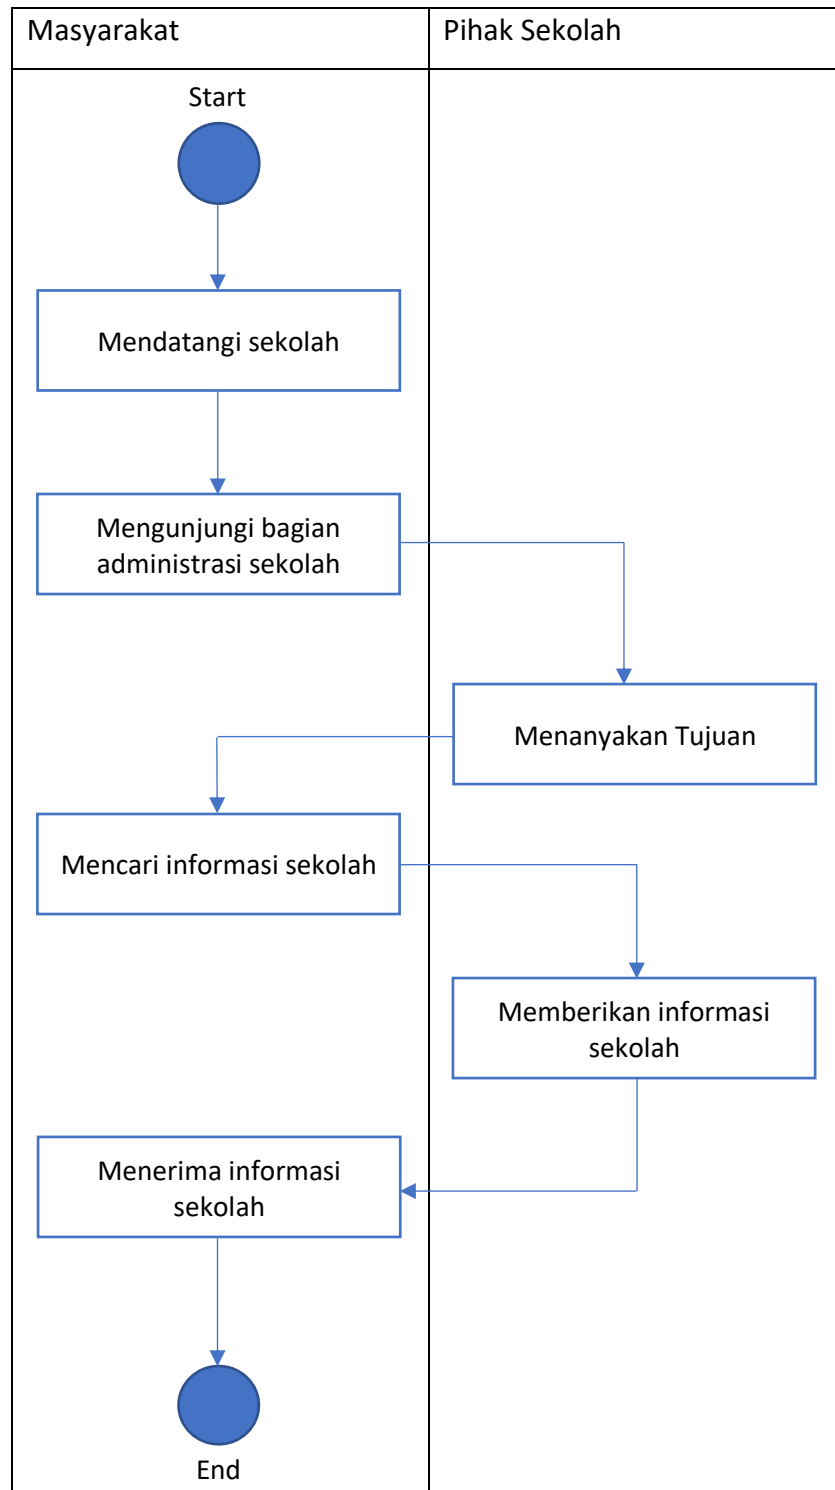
Masyarakat

Pihak Sekolah

Start

Mendatangi sekolah

Mengunjungi bagian administrasi sekolah

Menanyakan Tujuan

Mencari informasi sekolah

Memberikan informasi sekolah

Menerima informasi sekolah

End